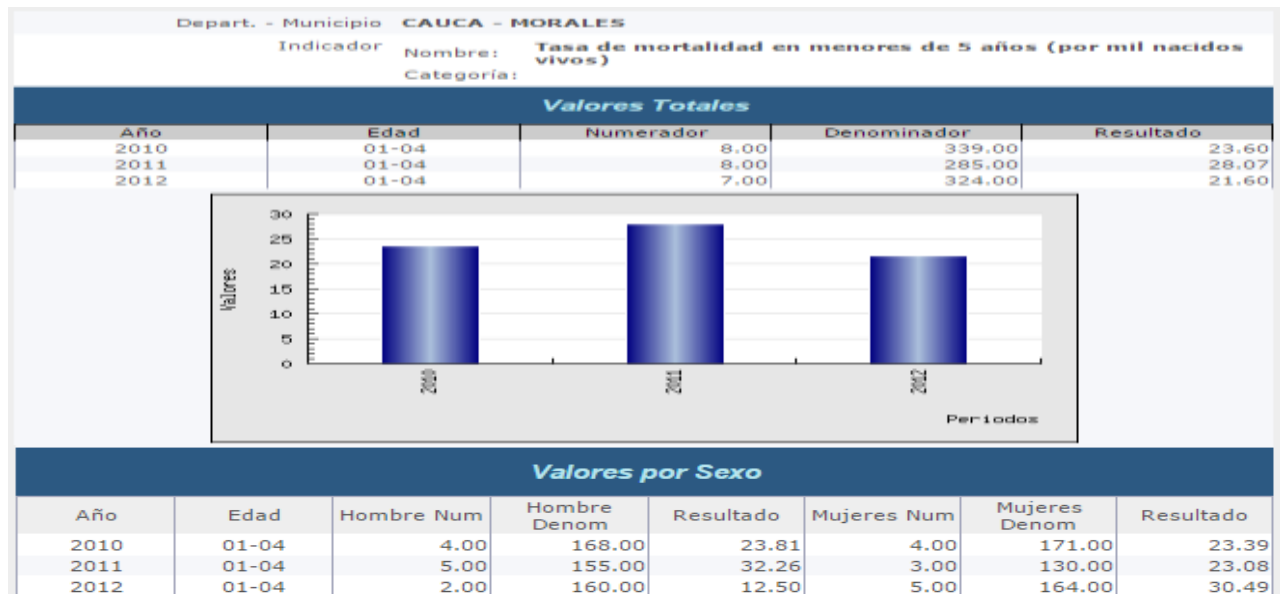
Depart. - Municipio CAUCA - MORALES

Indicador Nombre: Tasa de mortalidad en menores de 5 años (por mil nacidos vivos)
Categoría:

Valores Totales

| Año | Edad | Numerador | Denominador | Resultado |
|---|---|---|---|---|
| 2010 | 01-04 | 8.00 | 339.00 | 23.60 |
| 2011 | 01-04 | 8.00 | 285.00 | 28.07 |
| 2012 | 01-04 | 7.00 | 324.00 | 21.60 |

30
25
20
15
10
5
0
Valores
2010
2011
2012
Periodos

Valores por Sexo

| Año | Edad | Hombre Num | Hombre Denom | Resultado | Mujeres Num | Mujeres Denom | Resultado |
|---|---|---|---|---|---|---|---|
| 2010 | 01-04 | 4.00 | 168.00 | 23.81 | 4.00 | 171.00 | 23.39 |
| 2011 | 01-04 | 5.00 | 155.00 | 32.26 | 3.00 | 130.00 | 23.08 |
| 2012 | 01-04 | 2.00 | 160.00 | 12.50 | 5.00 | 164.00 | 30.49 |